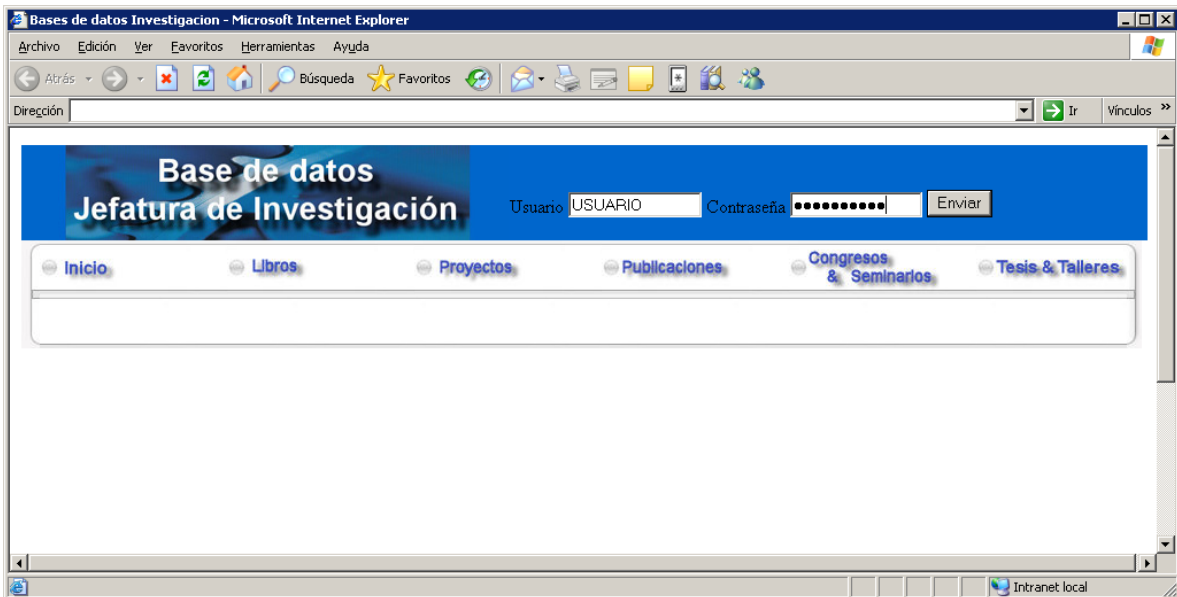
Bases de datos Investigacion - Microsoft Internet Explorer

Archivo Edición Ver Favoritos Herramientas Ayuda

Atrás Búsqueda Favoritos

Dirección Ir Vínculos »

Base de datos
Jefatura de Investigación

Usuario USUARIO Contraseña ●●●●●●●●●●● Enviar

Inicio Libros Proyectos Publicaciones Congresos & Seminarios Tesis & Talleres

Intranet local